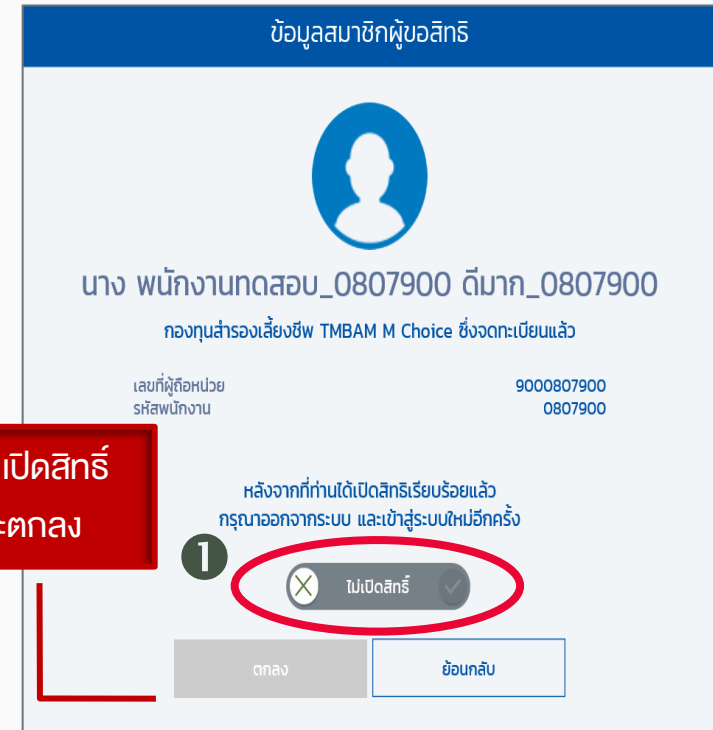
ข้อมูลสมาชิกผู้ขอสิทธิ

นาง พนักงานทดสอบ_0807900 ดีมาก_0807900

กองทุนสำรองเลี้ยงชีพ TMBAM M Choice ซึ่งจดทะเบียนแล้ว

เลขที่ผู้ถือหน่วย 9000807900
รหัสพนักงาน 0807900

เปิดสิทธิ์
ะตกลง

หลังจากที่ท่านได้เปิดสิทธิเรียบร้อยแล้ว
กรุณาออกจากระบบ และเข้าสู่ระบบใหม่อีกครั้ง

1

ไม่เปิดสิทธิ์

ตกลง

ย้อนกลับ